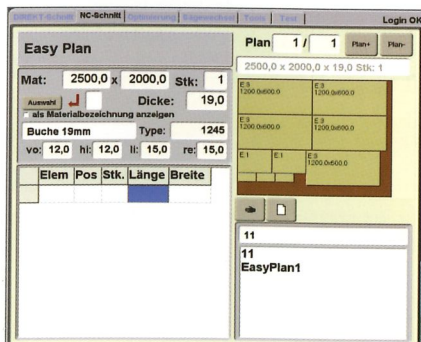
DIRECT-Schnitt NC-Schnitt Optimierung Eigenschaft Tools Test Login OK

Easy Plan

Mat: 2500,0 x 2000,0 Stk: 1

Auswahl Dicke: 19,0

als Materialbezeichnung anzeigen

Buche 19mm Type: 1245

vo: 12,0 hi: 12,0 li: 15,0 re: 15,0

| Elem | Pos | Stk. | Länge | Breite |
|---|---|---|---|---|
| | | | | |

Plan 1 / 1 Plan+ Plan-

2500,0 x 2000,0 x 19,0 Stk: 1

E 3 1200,0x600,0

E 3 1200,0x600,0

E 3 1200,0x600,0

E 3 1200,0x600,0

E 1

E 1

E 3 1200,0x600,0

11

11
EasyPlan1